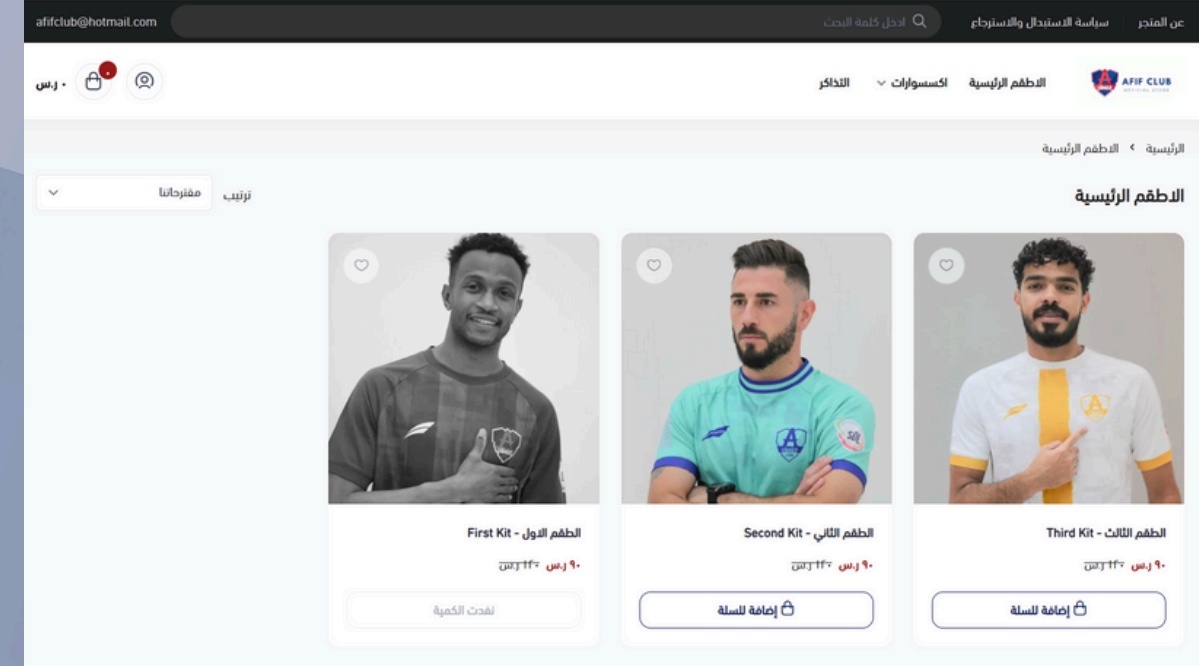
عن المتجر سياسة الاستبدال والاسترجاع

ادخل كلمة البحث

afifclub@hotmail.com

AFIF CLUB OFFICIAL STORE

الاطقم الرئيسية اكسسوارات التذاكر

٠ ر.س

الرئيسية › الاطقم الرئيسية

الاطقم الرئيسية

ترتيب مقترحاتنا

الطقم الثالث - Third Kit

٩٠ ر.س ١٤٠ ر.س

إضافة للسلة

الطقم الثاني - Second Kit

٩٠ ر.س ١٤٠ ر.س

إضافة للسلة

الطقم الاول - First Kit

٩٠ ر.س ١٤٠ ر.س

نفدت الكمية